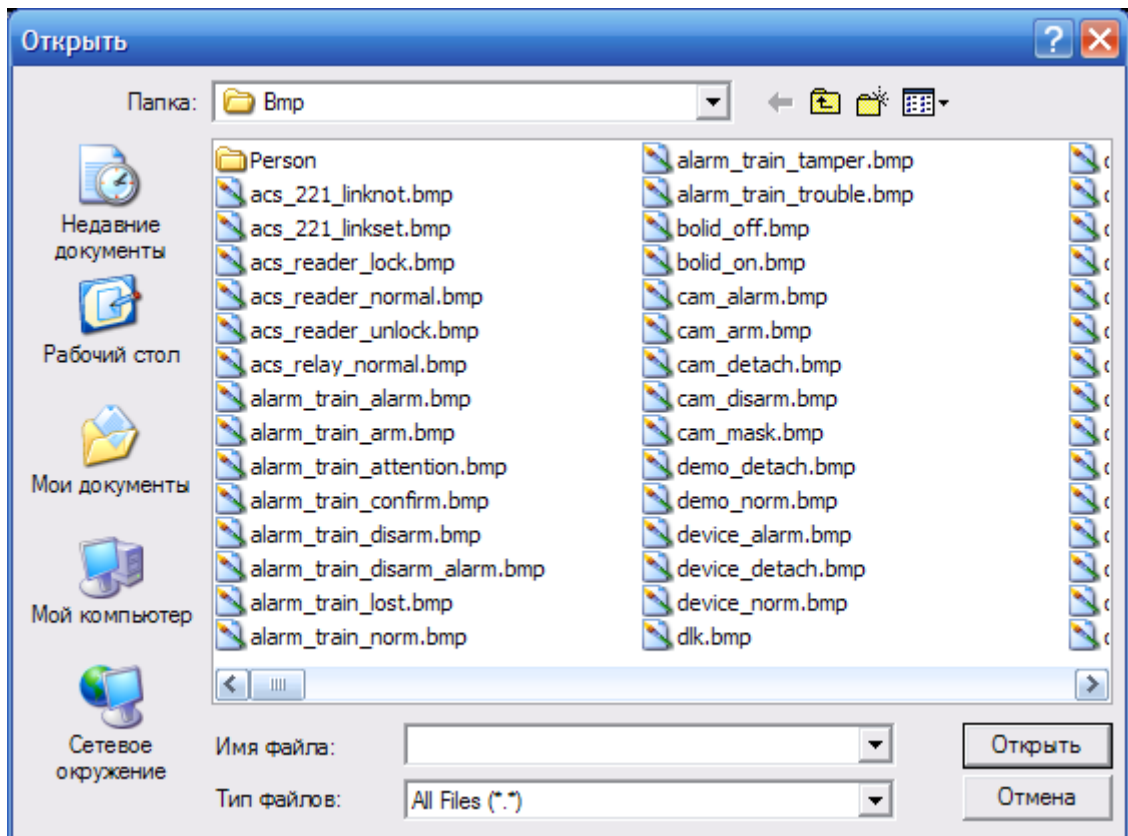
Открыть

Папка: Bmp

Недавние документы

Рабочий стол

Мои документы

Мой компьютер

Сетевое окружение

Person
acs_221_linknot.bmp
acs_221_linkset.bmp
acs_reader_lock.bmp
acs_reader_normal.bmp
acs_reader_unlock.bmp
acs_relay_normal.bmp
alarm_train_alarm.bmp
alarm_train_arm.bmp
alarm_train_attention.bmp
alarm_train_confirm.bmp
alarm_train_disarm.bmp
alarm_train_disarm_alarm.bmp
alarm_train_lost.bmp
alarm_train_norm.bmp

alarm_train_tamper.bmp
alarm_train_trouble.bmp
bolid_off.bmp
bolid_on.bmp
cam_alarm.bmp
cam_arm.bmp
cam_detach.bmp
cam_disarm.bmp
cam_mask.bmp
demo_detach.bmp
demo_norm.bmp
device_alarm.bmp
device_detach.bmp
device_norm.bmp
dlk.bmp

Имя файла:

Тип файлов: All Files (*.*)

Открыть

Отмена